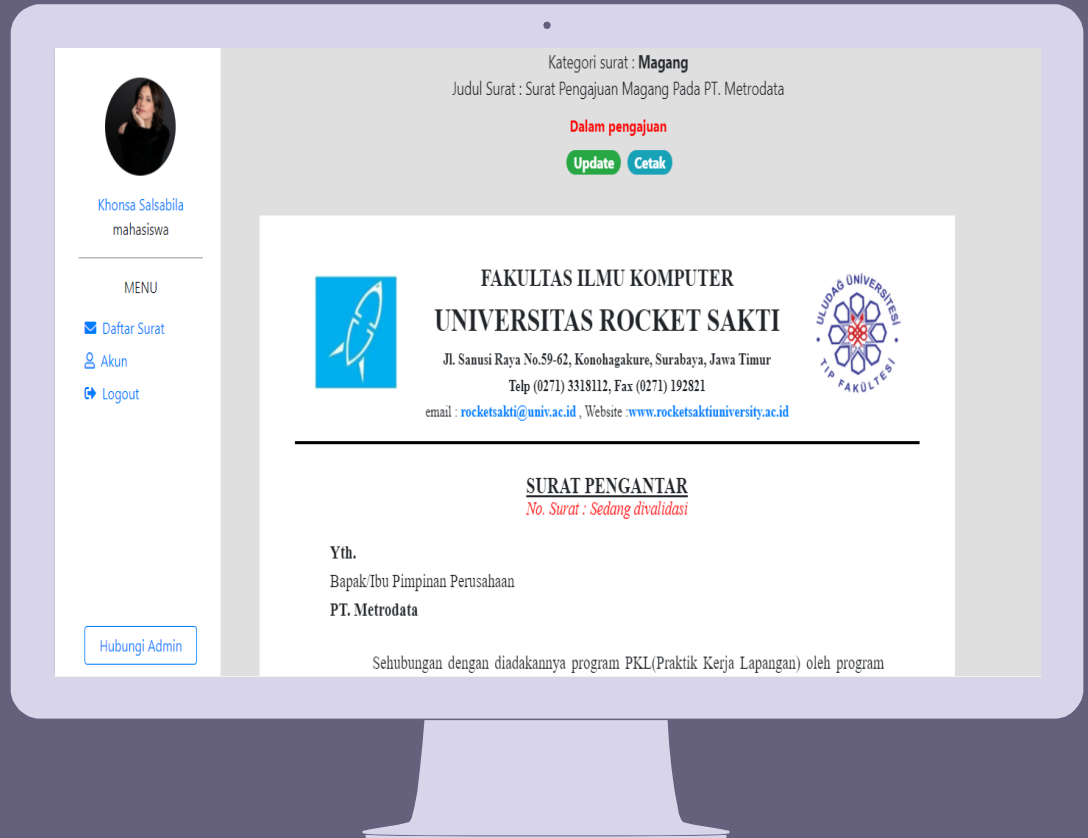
Khonsa Salsabila
mahasiswa

MENU

Daftar Surat
Akun
Logout

Hubungi Admin

Kategori surat : **Magang**
Judul Surat : Surat Pengajuan Magang Pada PT. Metrodata

Dalam pengajuan

Update Cetak

FAKULTAS ILMU KOMPUTER
UNIVERSITAS ROCKET SAKTI
Jl. Sanusi Raya No.59-62, Konohagakure, Surabaya, Jawa Timur
Telp (0271) 3318112, Fax (0271) 192821
email : rocketsakti@univ.ac.id , Website :www.rocketsaktiuniversity.ac.id

ULUDAĞ ÜNİVERSİTESİ
TIP FAKÜLTESİ

SURAT PENGANTAR
No. Surat : Sedang divalidasi

Yth.
Bapak/Ibu Pimpinan Perusahaan
PT. Metrodata

Sehubungan dengan diadakannya program PKL(Praktik Kerja Lapangan) oleh program